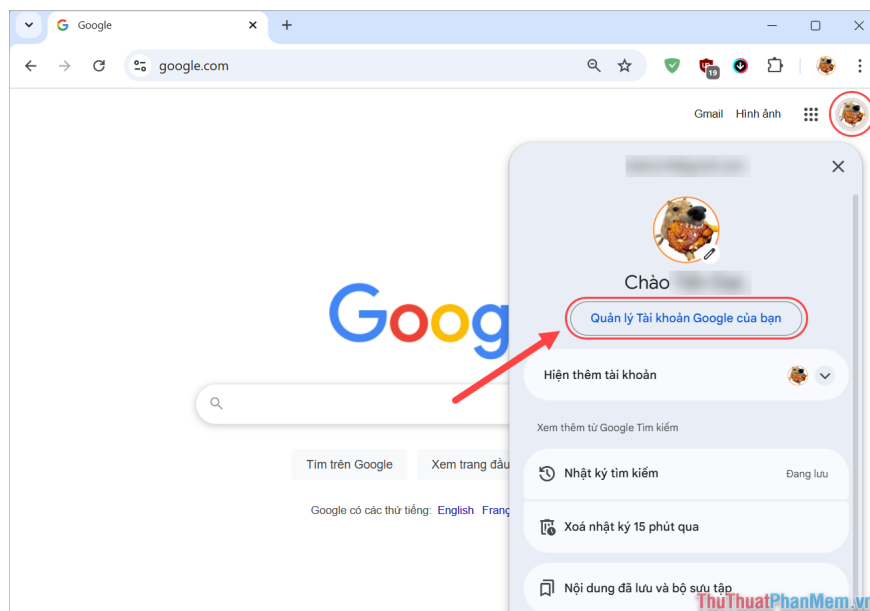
Google

google.com

19

Gmail Hình ảnh

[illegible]

Chào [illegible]

Quản lý Tài khoản Google của bạn

Google

Hiện thêm tài khoản

Xem thêm từ Google Tìm kiếm

Nhật ký tìm kiếm Đang lưu

Xoá nhật ký 15 phút qua

Nội dung đã lưu và bộ sưu tập

Tìm trên Google Xem trang đầu

Google có các thứ tiếng: English Franç

ThuThuatPhanMem.vn